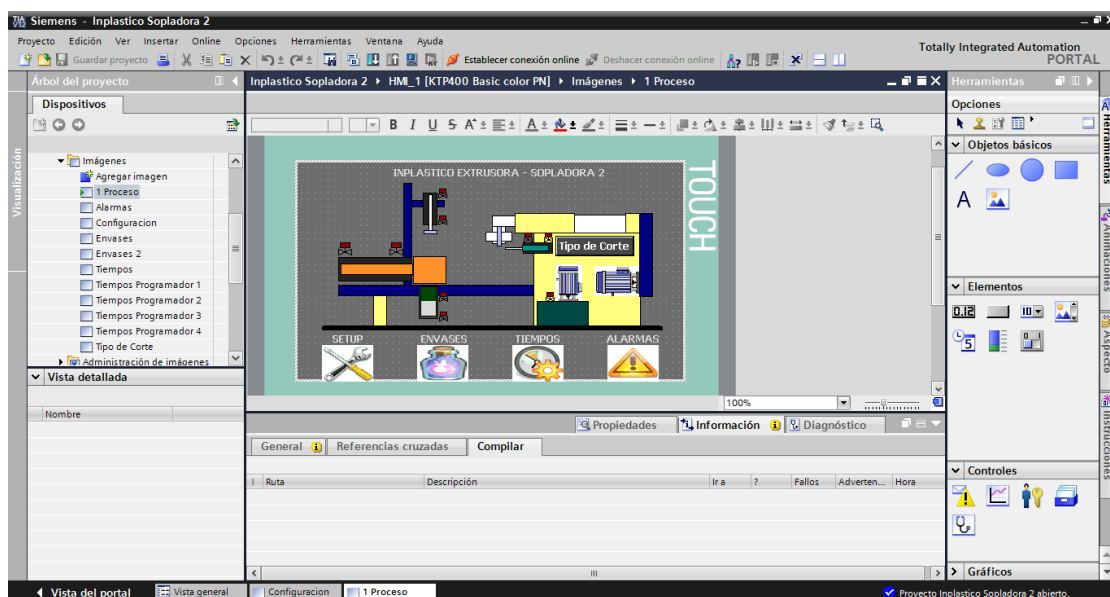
Siemens - Inplastico Sopladora 2

Proyecto Edición Ver Insertar Online Opciones Herramientas Ventana Ayuda
Guardar proyecto Establecer conexión online Deshacer conexión online

Totally Integrated Automation
PORTAL

Árbol del proyecto
Dispositivos
Visualización

Imágenes
Agregar imagen
1 Proceso
Alarmas
Configuracion
Envases
Envases 2
Tiempos
Tiempos Programador 1
Tiempos Programador 2
Tiempos Programador 3
Tiempos Programador 4
Tipo de Corte
Administración de imágenes

Vista detallada
Nombre

Inplastico Sopladora 2 ▸ HMI_1 [KTP400 Basic color PN] ▸ Imágenes ▸ 1 Proceso

INPLASTICO EXTRUSORA - SOPLADORA 2
Tipo de Corte
TOUCH
SETUP ENVASES TIEMPOS ALARMAS

100%

Propiedades Información Diagnóstico
General Referencias cruzadas Compilar

| ! | Ruta | Descripción | Ir a | ? | Fallos | Adverten... | Hora |
|---|---|---|---|---|---|---|---|

Herramientas
Opciones
Objetos básicos
A
Elementos
0.12
Controles
Gráficos
Herramientas Animaciones Aspecto Instrucciones

Vista del portal Vista general Configuracion 1 Proceso
Proyecto Inplastico Sopladora 2 abierto.